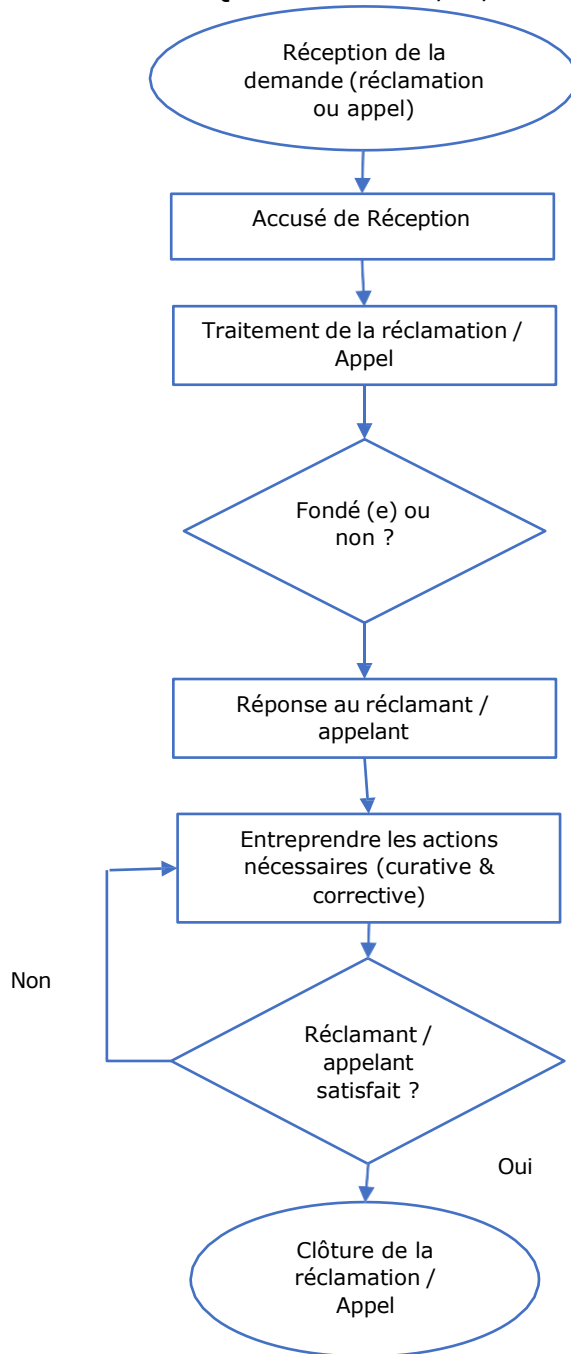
Réception de la demande (réclamation ou appel)

Accusé de Réception

Traitement de la réclamation / Appel

Fondé (e) ou non ?

Réponse au réclamant / appelant

Entreprendre les actions nécessaires (curative & corrective)

Non

Réclamant / appelant satisfait ?

Oui

Clôture de la réclamation / Appel